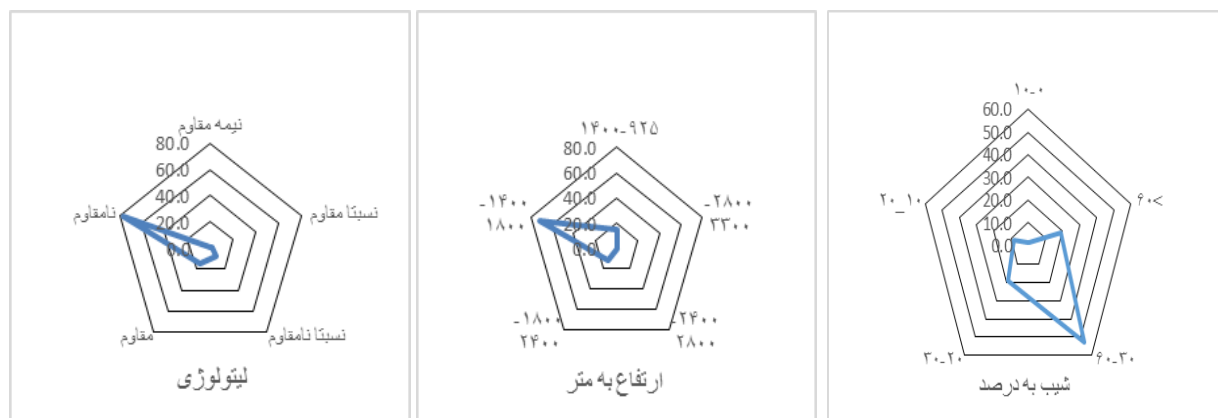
نیمه مقاوم
80.0
60.0
40.0
20.0
0.0
نامقاوم
نسبتاً مقاوم
مقاوم
نسبتاً نامقاوم
لیتولوژی

۱۴۰۰-۹۲۵
80.0
60.0
40.0
20.0
0.0
۱۴۰۰-
۱۸۰۰
۲۸۰۰-
۳۳۰۰
۱۸۰۰-
۲۴۰۰
۲۴۰۰-
۲۸۰۰
ارتفاع به متر

۱۰-۰
60.0
50.0
40.0
30.0
20.0
10.0
0.0
۲۰-۱۰
۶۰<
۳۰-۲۰
۶۰-۳۰
شیب به درصد